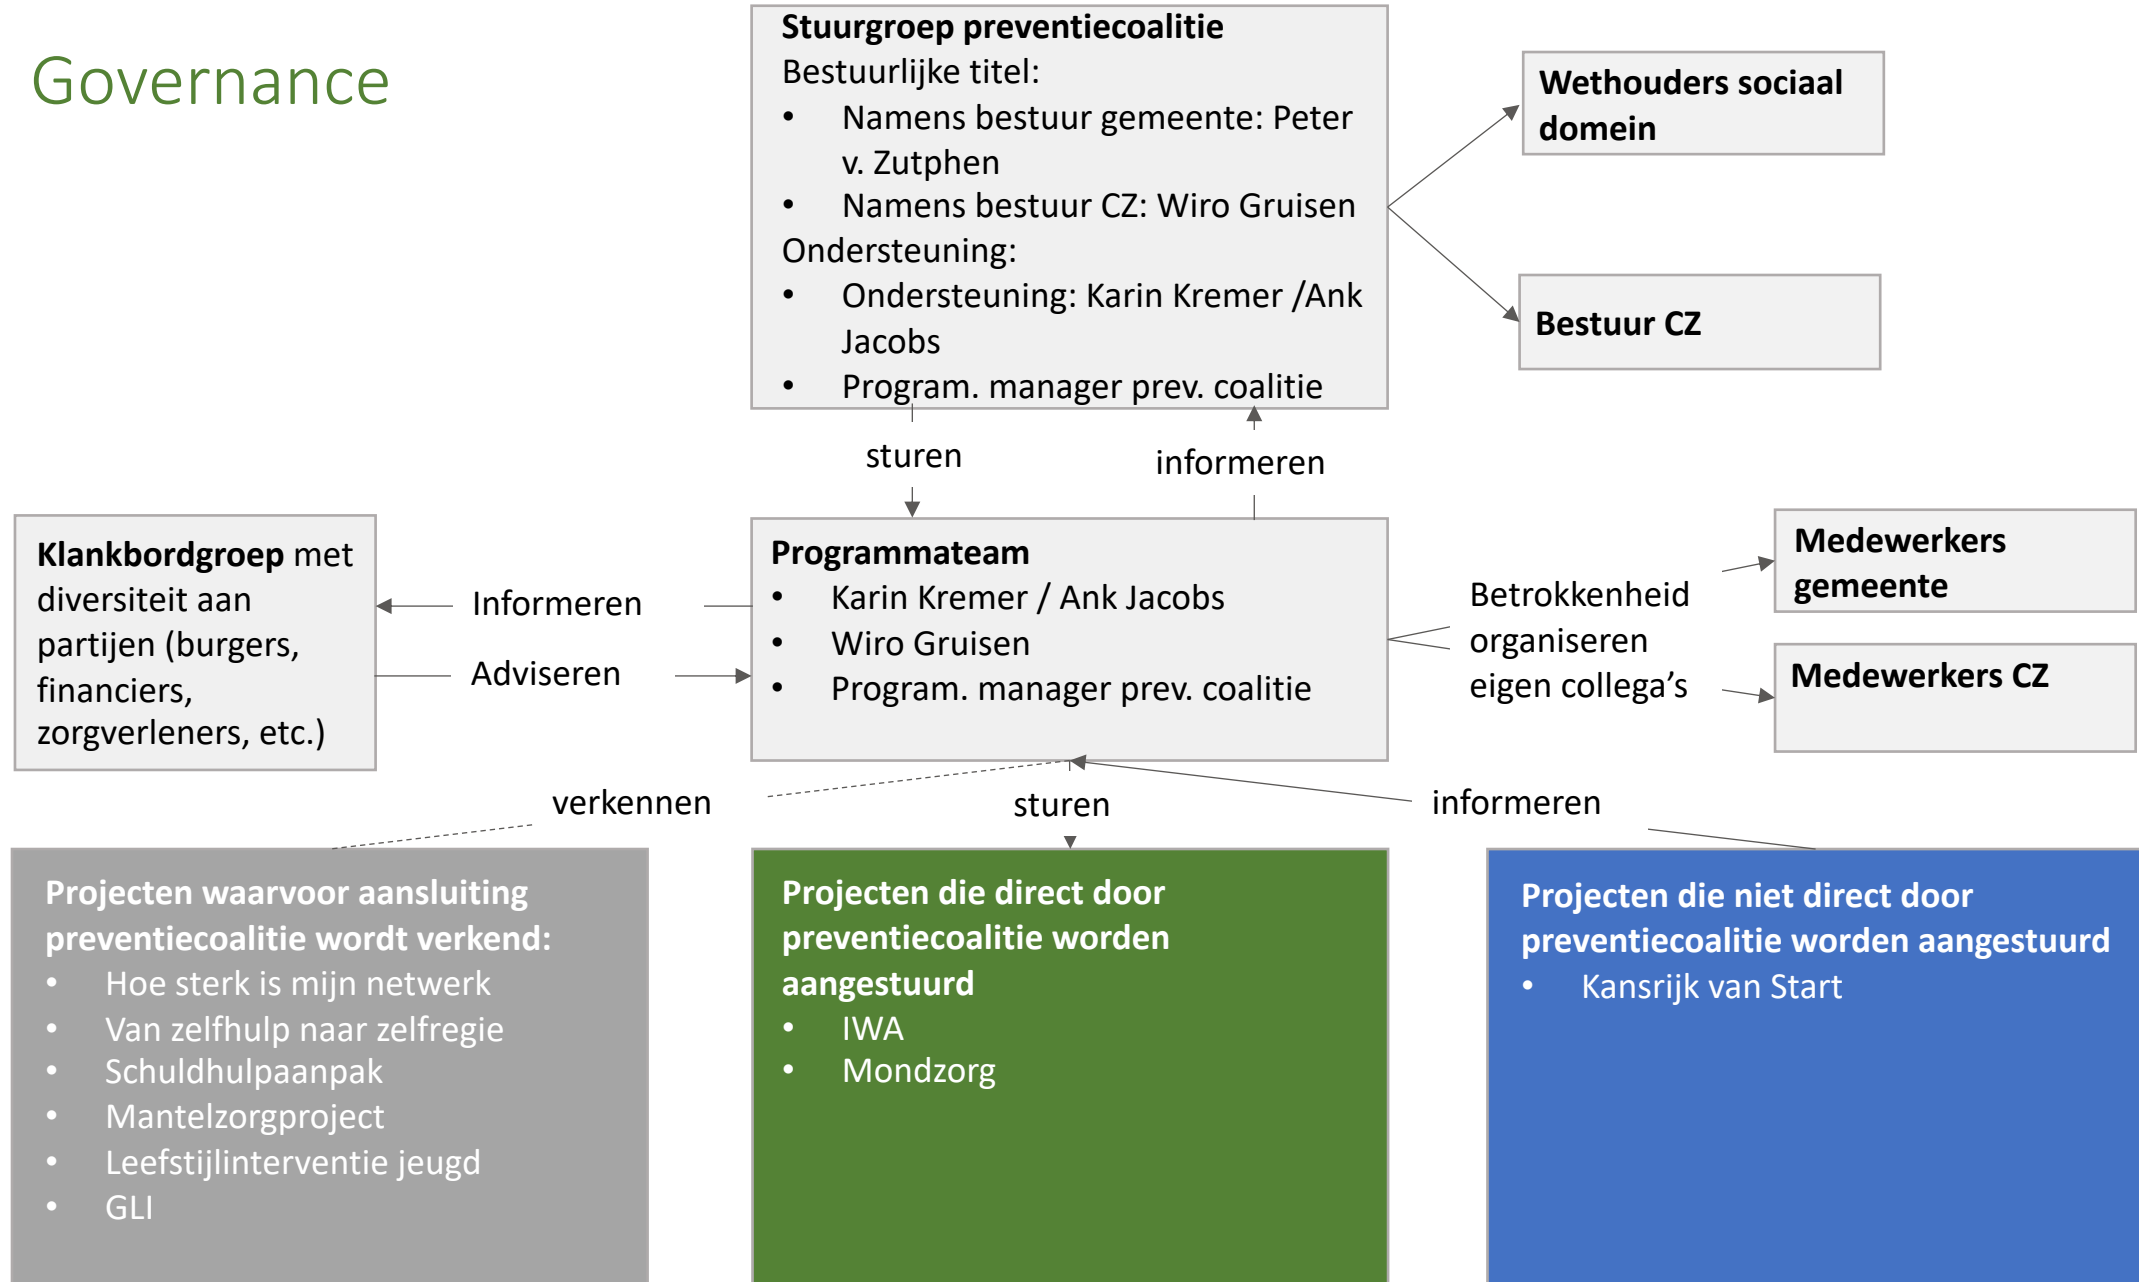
Governance

**Stuurgroep preventiecoalitie**
Bestuurlijke titel:
- Namens bestuur gemeente: Peter v. Zutphen
- Namens bestuur CZ: Wiro Gruisen
Ondersteuning:
- Ondersteuning: Karin Kremer /Ank Jacobs
- Program. manager prev. coalitie

**Wethouders sociaal domein**

**Bestuur CZ**

sturen

informeren

**Klankbordgroep** met diversiteit aan partijen (burgers, financiers, zorgverleners, etc.)

Informeren

Adviseren

**Programmateam**
- Karin Kremer / Ank Jacobs
- Wiro Gruisen
- Program. manager prev. coalitie

Betrokkenheid organiseren eigen collega's

**Medewerkers gemeente**

**Medewerkers CZ**

verkennen

sturen

informeren

**Projecten waarvoor aansluiting preventiecoalitie wordt verkend:**
- Hoe sterk is mijn netwerk
- Van zelfhulp naar zelfregie
- Schuldhulpaanpak
- Mantelzorgproject
- Leefstijlinterventie jeugd
- GLI

**Projecten die direct door preventiecoalitie worden aangestuurd**
- IWA
- Mondzorg

**Projecten die niet direct door preventiecoalitie worden aangestuurd**
- Kansrijk van Start